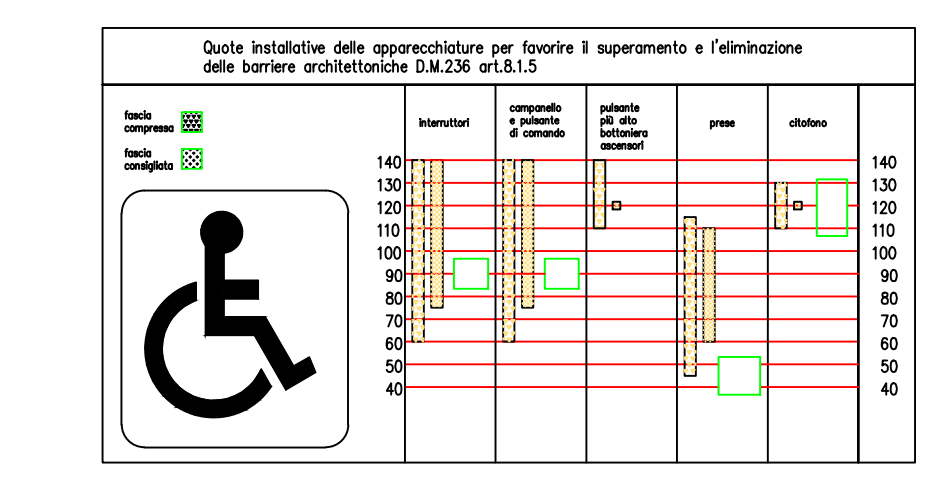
Quote installative delle apparecchiature per favorire il superamento e l'eliminazione delle barriere architettoniche D.M.236 art.8.1.5

fascia compressa

fascia consigliata

| | interruttori | campanello e pulsante di comando | pulsante più alto bottoniera ascensori | prese | citofono | |
|---|---|---|---|---|---|---|
| 140 | | | | | | 140 |
| 130 | | | | | | 130 |
| 120 | | | | | | 120 |
| 110 | | | | | | 110 |
| 100 | | | | | | 100 |
| 90 | | | | | | 90 |
| 80 | | | | | | 80 |
| 70 | | | | | | 70 |
| 60 | | | | | | 60 |
| 50 | | | | | | 50 |
| 40 | | | | | | 40 |